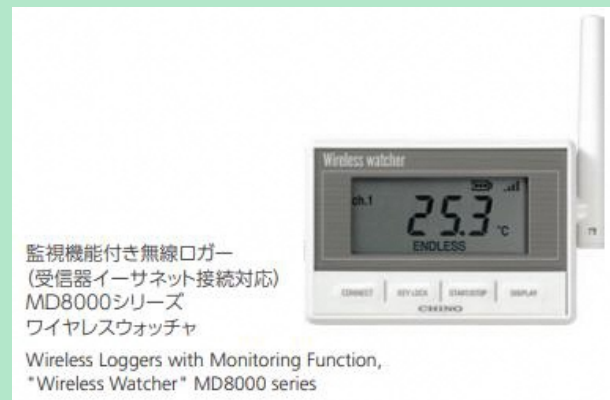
Wireless watcher

ch.1

25.3 °C

ENDLESS

CONNECT | KEY LOCK | START/STOP | DISPLAY

CHINO

監視機能付き無線ロガー
(受信器イーサネット接続対応)
MD8000シリーズ
ワイヤレスウォッチャ

Wireless Loggers with Monitoring Function, "Wireless Watcher" MD8000 series